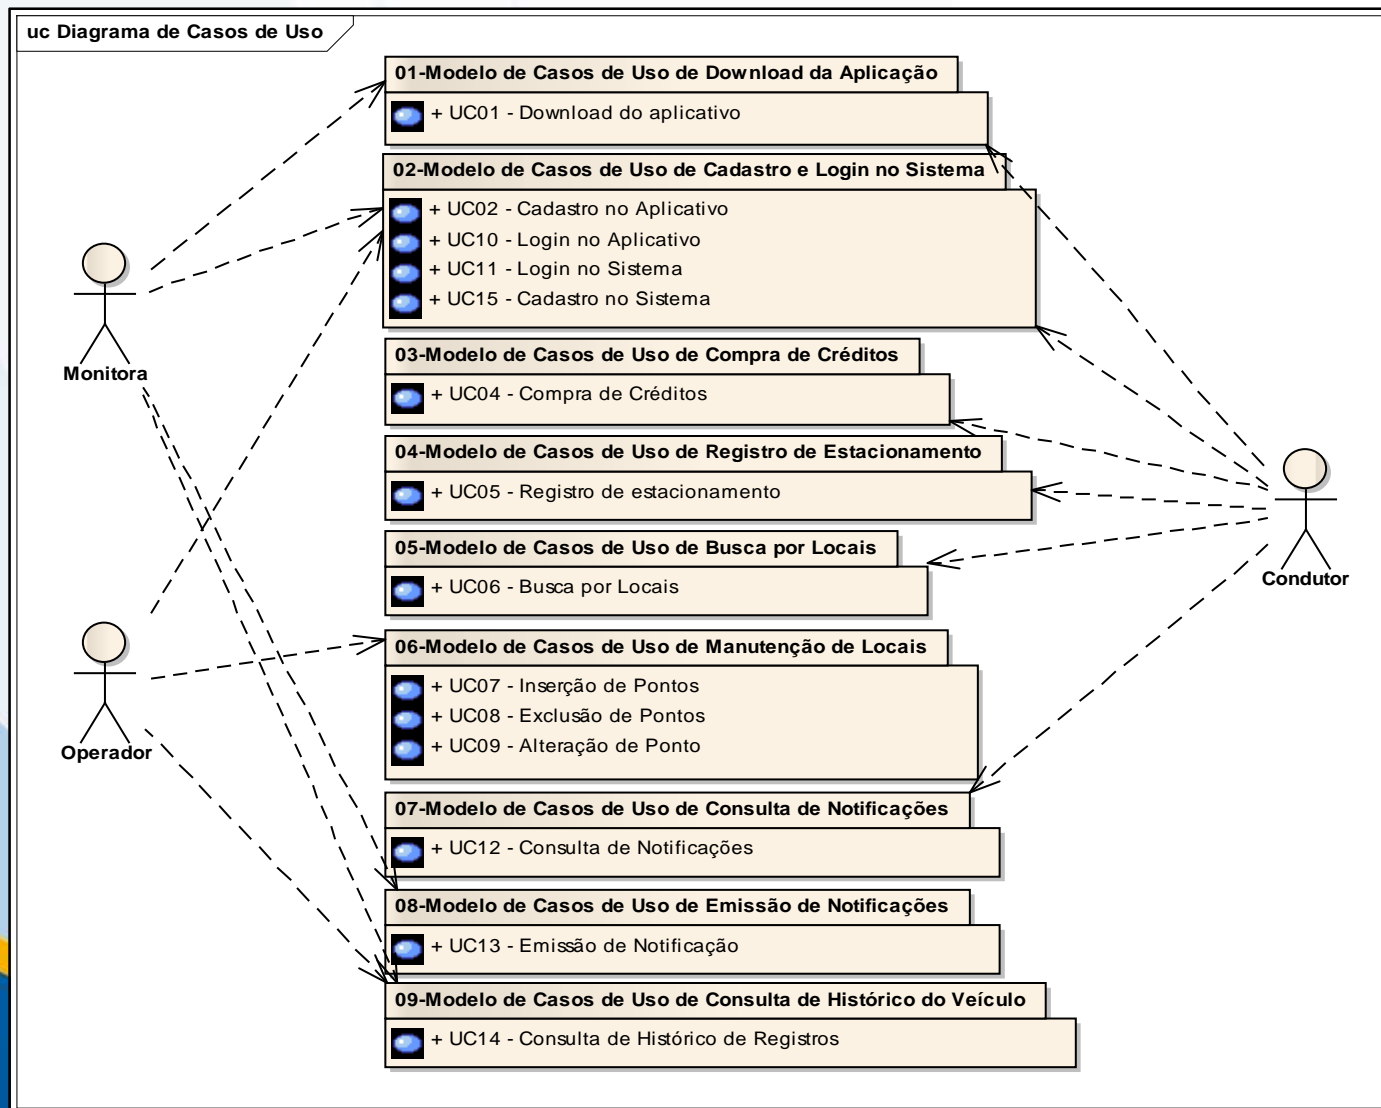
uc Diagrama de Casos de Uso

01-Modelo de Casos de Uso de Download da Aplicação

+ UC01 - Download do aplicativo

02-Modelo de Casos de Uso de Cadastro e Login no Sistema

+ UC02 - Cadastro no Aplicativo
+ UC10 - Login no Aplicativo
+ UC11 - Login no Sistema
+ UC15 - Cadastro no Sistema

03-Modelo de Casos de Uso de Compra de Créditos

+ UC04 - Compra de Créditos

04-Modelo de Casos de Uso de Registro de Estacionamento

+ UC05 - Registro de estacionamento

05-Modelo de Casos de Uso de Busca por Locais

+ UC06 - Busca por Locais

06-Modelo de Casos de Uso de Manutenção de Locais

+ UC07 - Inserção de Pontos
+ UC08 - Exclusão de Pontos
+ UC09 - Alteração de Ponto

07-Modelo de Casos de Uso de Consulta de Notificações

+ UC12 - Consulta de Notificações

08-Modelo de Casos de Uso de Emissão de Notificações

+ UC13 - Emissão de Notificação

09-Modelo de Casos de Uso de Consulta de Histórico do Veículo

+ UC14 - Consulta de Histórico de Registros

Monitora

Operador

Condutor